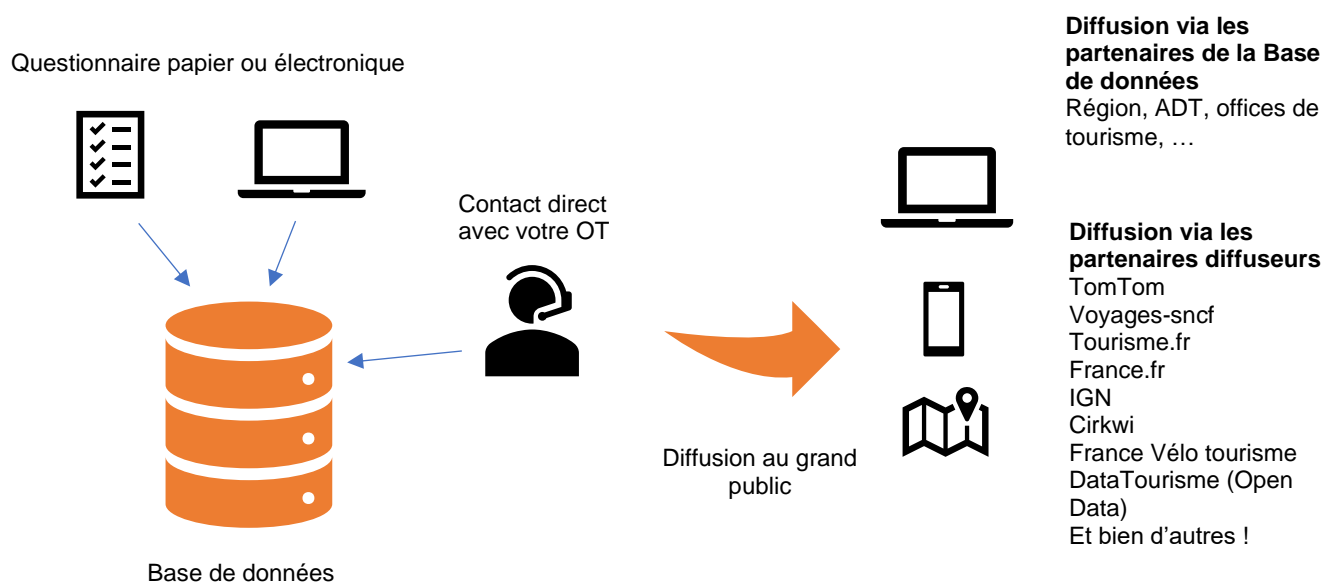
Questionnaire papier ou électronique

Contact direct avec votre OT

Base de données

Diffusion au grand public

**Diffusion via les partenaires de la Base de données**
Région, ADT, offices de tourisme, …

**Diffusion via les partenaires diffuseurs**
TomTom
Voyages-sncf
Tourisme.fr
France.fr
IGN
Cirkwi
France Vélo tourisme
DataTourisme (Open Data)
Et bien d'autres !